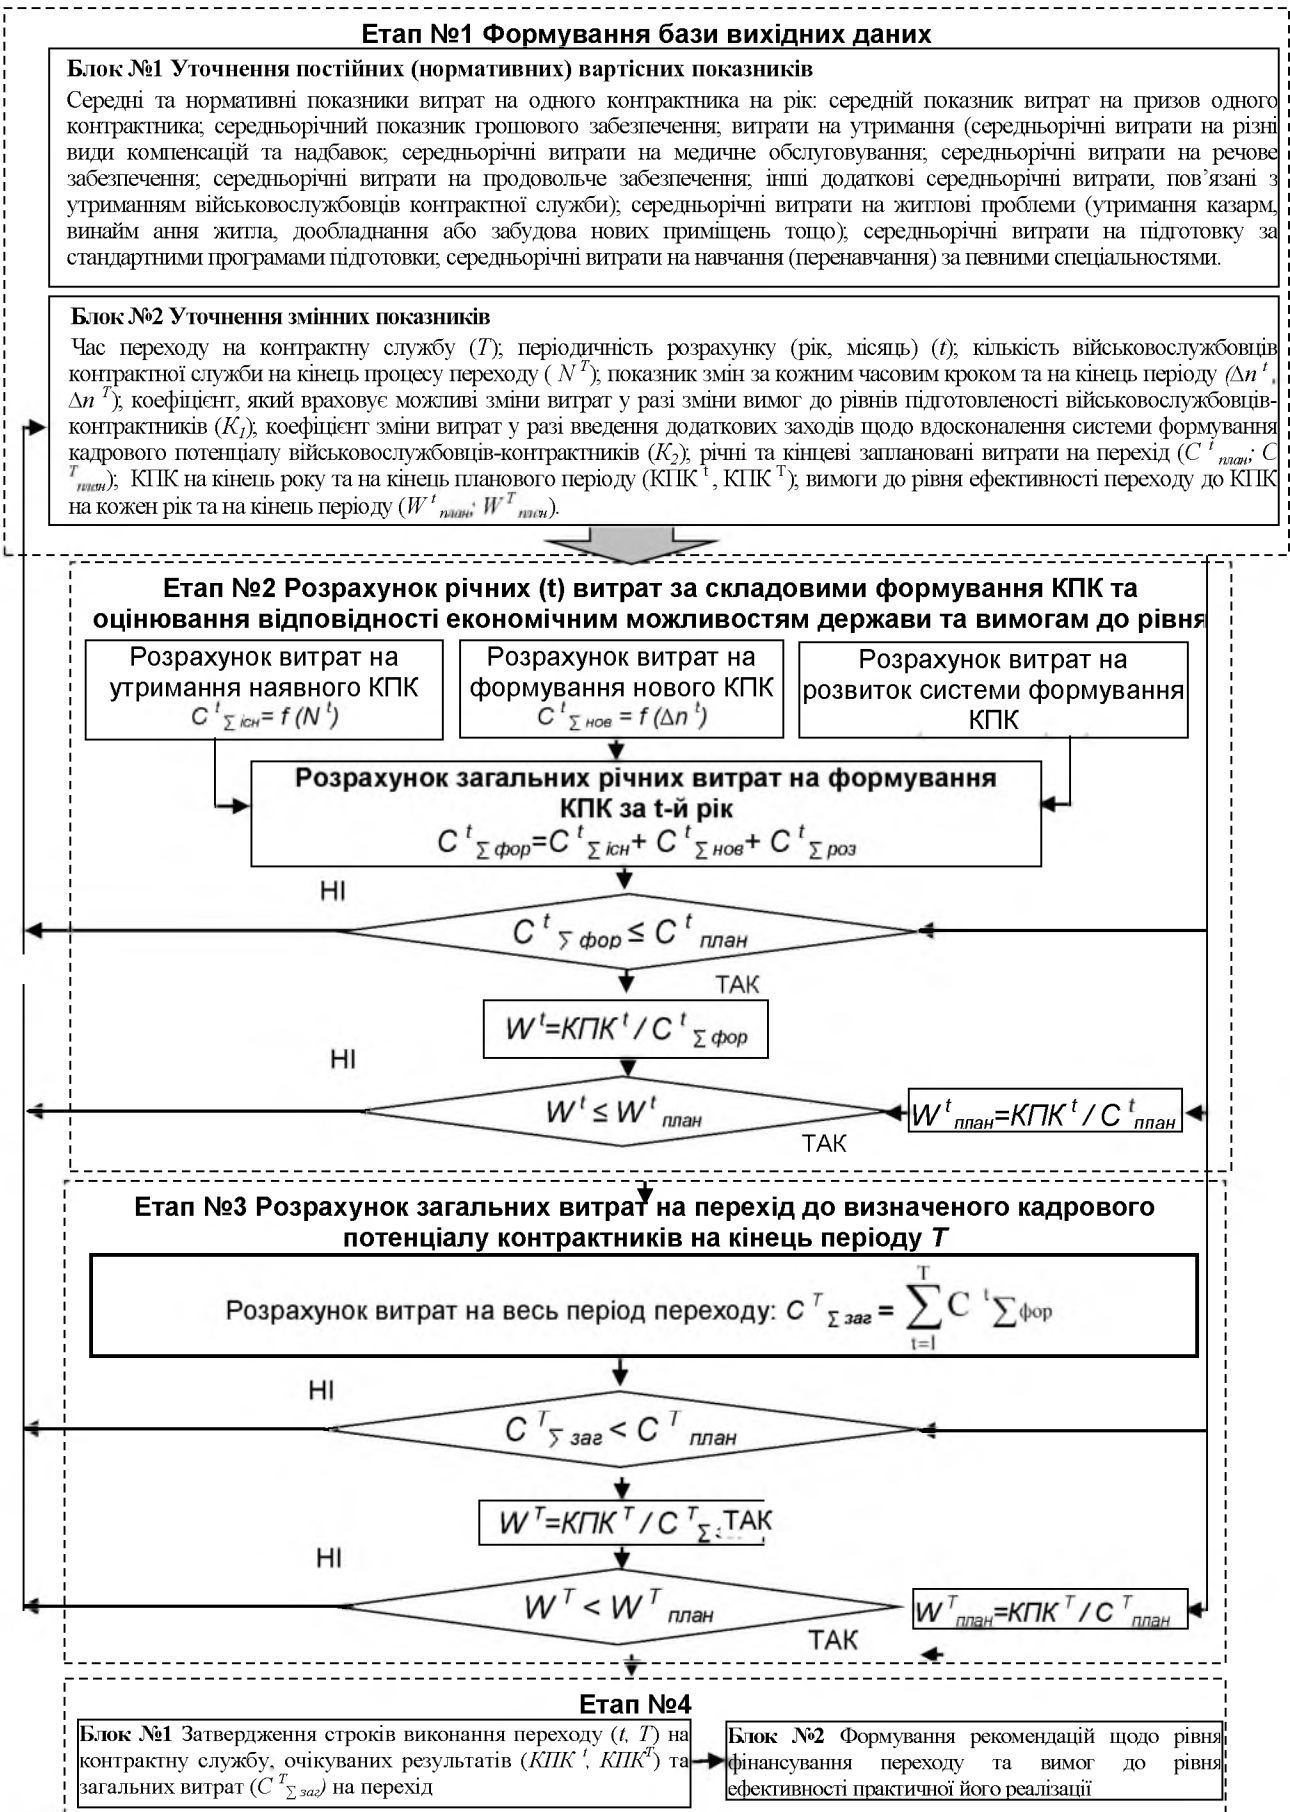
Етап №1 Формування бази вихідних даних

Блок №1 Уточнення постійних (нормативних) вартісних показників

Середні та нормативні показники витрат на одного контрактника на рік: середній показник витрат на призов одного контрактника; середньорічний показник грошового забезпечення; витрати на утримання (середньорічні витрати на різні види компенсацій та надбавок; середньорічні витрати на медичне обслуговування; середньорічні витрати на речове забезпечення; середньорічні витрати на продовольче забезпечення; інші додаткові середньорічні витрати, пов'язані з утриманням військовослужбовців контрактної служби); середньорічні витрати на житлові проблеми (утримання казарм, винайм ання житла, дообладнання або забудова нових приміщень тощо); середньорічні витрати на підготовку за стандартними програмами підготовки; середньорічні витрати на навчання (перенавчання) за певними спеціальностями.

Блок №2 Уточнення змінних показників

Час переходу на контрактну службу ($T$); періодичність розрахунку (рік, місяць) ($t$); кількість військовослужбовців контрактної служби на кінець процесу переходу ( $N^T$); показник змін за кожним часовим кроком та на кінець періоду ($\Delta n^t$, $\Delta n^T$); коефіцієнт, який враховує можливі зміни витрат у разі зміни вимог до рівнів підготовленості військовослужбовців-контрактників ($K_1$); коефіцієнт зміни витрат у разі введення додаткових заходів щодо вдосконалення системи формування кадрового потенціалу військовослужбовців-контрактників ($K_2$); річні та кінцеві заплановані витрати на перехід ($C^t_{план}$; $C^T_{план}$); КПК на кінець року та на кінець планового періоду (КПК $^t$, КПК $^T$); вимоги до рівня ефективності переходу до КПК на кожен рік та на кінець періоду ($W^t_{план}$; $W^T_{план}$).

Етап №2 Розрахунок річних (t) витрат за складовими формування КПК та оцінювання відповідності економічним можливостям держави та вимогам до рівня

Розрахунок витрат на утримання наявного КПК $C^t_{\sum існ} = f(N^t)$

Розрахунок витрат на формування нового КПК $C^t_{\sum нов} = f(\Delta n^t)$

Розрахунок витрат на розвиток системи формування КПК

Розрахунок загальних річних витрат на формування КПК за t-й рік
$C^t_{\sum фор}=C^t_{\sum існ}+C^t_{\sum нов}+C^t_{\sum роз}$

НІ

$C^t_{\sum фор} \leq C^t_{план}$

ТАК

$W^t=КПК^t / C^t_{\sum фор}$

НІ

$W^t \leq W^t_{план}$

$W^t_{план}=КПК^t / C^t_{план}$

ТАК

Етап №3 Розрахунок загальних витрат на перехід до визначеного кадрового потенціалу контрактників на кінець періоду T

Розрахунок витрат на весь період переходу: $C^T_{\sum заг} = \sum_{t=1}^{T} C^t_{\sum фор}$

НІ

$C^T_{\sum заг} < C^T_{план}$

$W^T=КПК^T / C^T_{\sum}$ ТАК

НІ

$W^T < W^T_{план}$

$W^T_{план}=КПК^T / C^T_{план}$

ТАК

Етап №4

Блок №1 Затвердження строків виконання переходу ($t$, $T$) на контрактну службу, очікуваних результатів ($КПК^t$, $КПК^T$) та загальних витрат ($C^T_{\sum заг}$) на перехід

Блок №2 Формування рекомендацій щодо рівня фінансування переходу та вимог до рівня ефективності практичної його реалізації